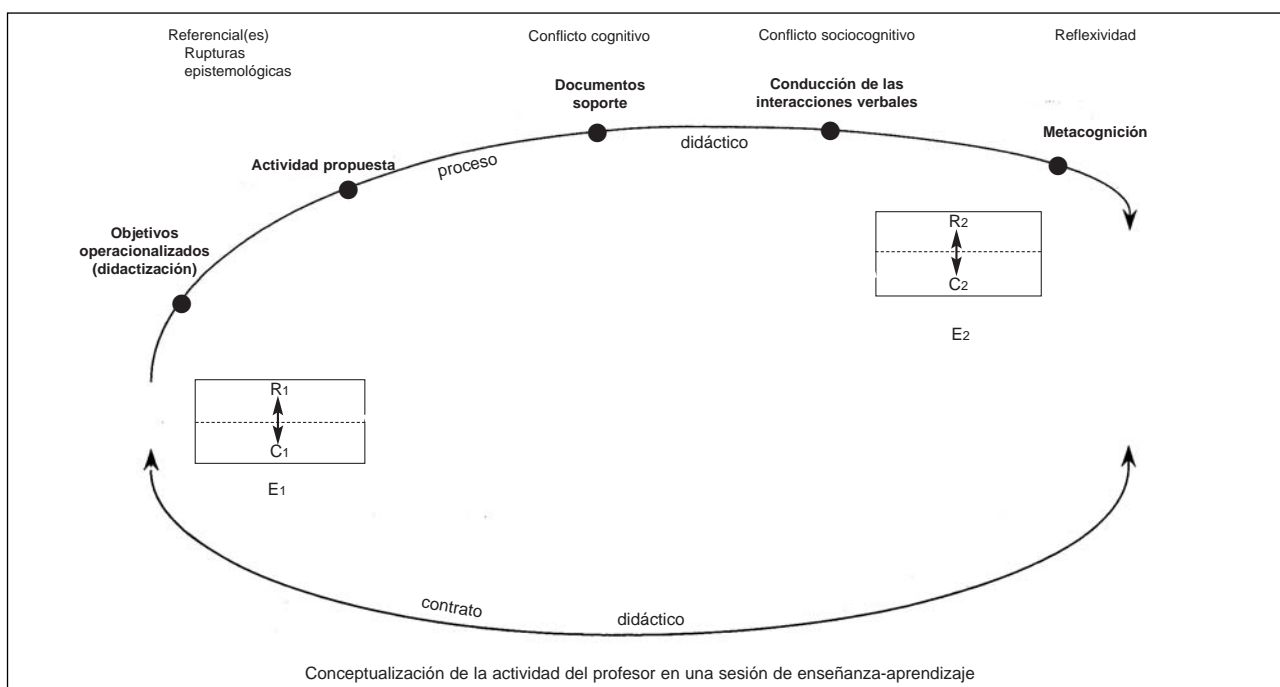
Referencial(es)
Rupturas epistemológicas

Conflicto cognitivo

Conflicto sociocognitivo

Reflexividad

Documentos soporte

Conducción de las interacciones verbales

Actividad propuesta

proceso

didáctico

Metacognición

Objetivos operacionalizados (didactización)

$R_2$
$C_2$
$E_2$

$R_1$
$C_1$
$E_1$

contrato

didáctico

Conceptualización de la actividad del profesor en una sesión de enseñanza-aprendizaje